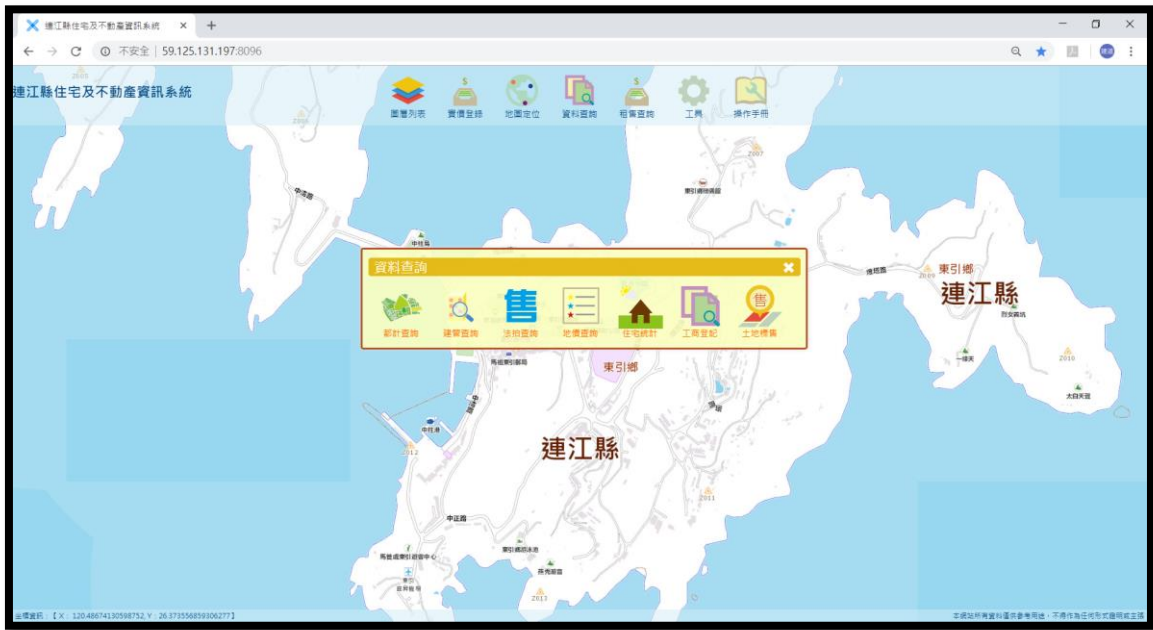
連江縣住宅及不動產資訊系統 ×

不安全 | 59.125.131.197:8096

連江縣住宅及不動產資訊系統

圖層列表 實價登錄 地圖定位 資料查詢 租賃查詢 工具 操作手冊

資料查詢

都計查詢 建管查詢 法拍查詢 地價查詢 住宅統計 工商登記 土地標售

東引鄉
連江縣

東引鄉

連江縣

中柱港
中正路
2012
2011
2013
2010
2009
2007

坐標資訊：【X：120.48674130598752, Y：26.373556859306277】

本網站所有資料僅供參考用途，不得作為任何形式證明或主張